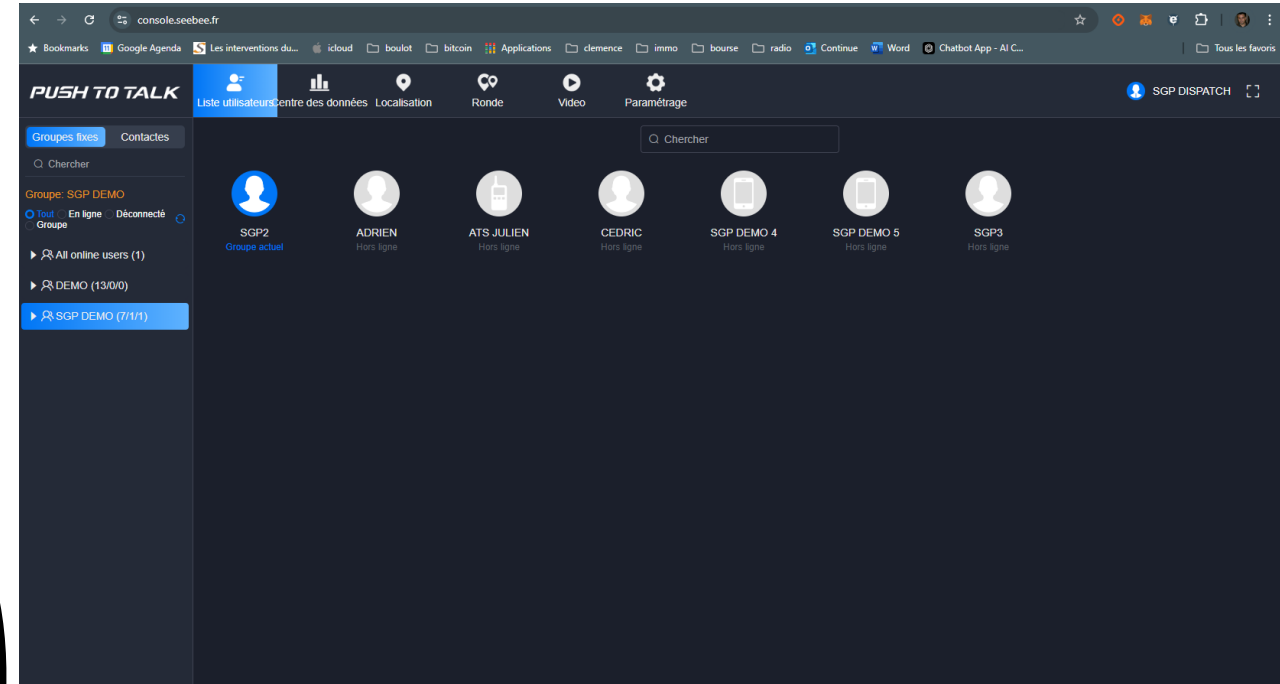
console.seebee.fr

Bookmarks Google Agenda Les interventions du... icloud boulot bitcoin Applications clemence immo bourse radio Continue Word Chatbot App - AI C... Tous les favoris

PUSH TO TALK

Liste utilisateurs Centre des données Localisation Ronde Video Paramétrage

SGP DISPATCH

Groupes fixes Contactes

Chercher

Groupe: SGP DEMO

Tout En ligne Déconnecté Groupe

All online users (1)

DEMO (13/0/0)

SGP DEMO (7/1/1)

Chercher

SGP2
Groupe actuel

ADRIEN
Hors ligne

ATS JULIEN
Hors ligne

CEDRIC
Hors ligne

SGP DEMO 4
Hors ligne

SGP DEMO 5
Hors ligne

SGP3
Hors ligne